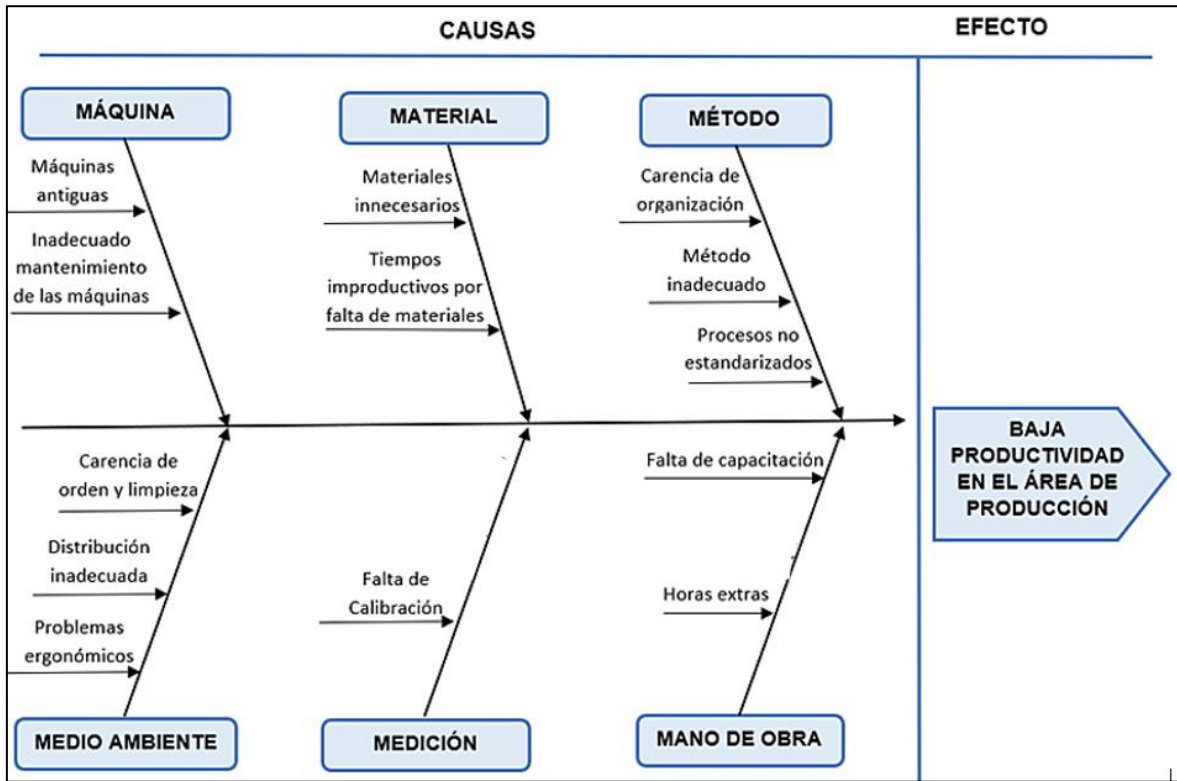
CAUSAS

EFECTO

MÁQUINA

Máquinas antiguas

Inadecuado mantenimiento de las máquinas

MATERIAL

Materiales innecesarios

Tiempos improductivos por falta de materiales

MÉTODO

Carencia de organización

Método inadecuado

Procesos no estandarizados

BAJA PRODUCTIVIDAD EN EL ÁREA DE PRODUCCIÓN

Carencia de orden y limpieza

Distribución inadecuada

Problemas ergonómicos

MEDIO AMBIENTE

Falta de Calibración

MEDICIÓN

Falta de capacitación

Horas extras

MANO DE OBRA